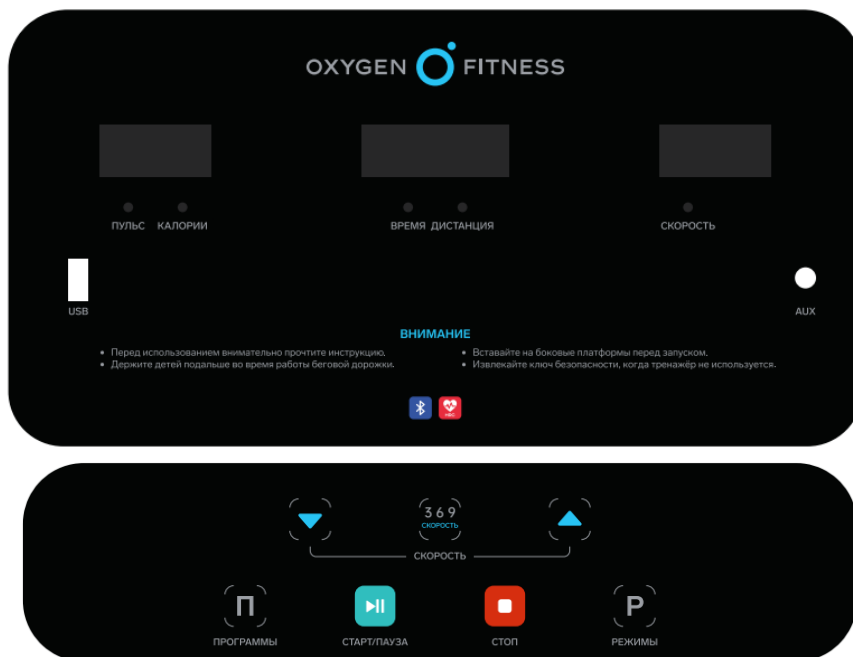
OXYGEN FITNESS

ПУЛЬС КАЛОРИИ

ВРЕМЯ ДИСТАНЦИЯ

СКОРОСТЬ

USB

AUX

ВНИМАНИЕ

• Перед использованием внимательно прочтите инструкцию.
• Держите детей подальше во время работы беговой дорожки.

• Вставайте на боковые платформы перед запуском.
• Извлекайте ключ безопасности, когда тренажёр не используется.

HRC

3 6 9
СКОРОСТЬ

СКОРОСТЬ

П
ПРОГРАММЫ

СТАРТ/ПАУЗА

СТОП

P
РЕЖИМЫ